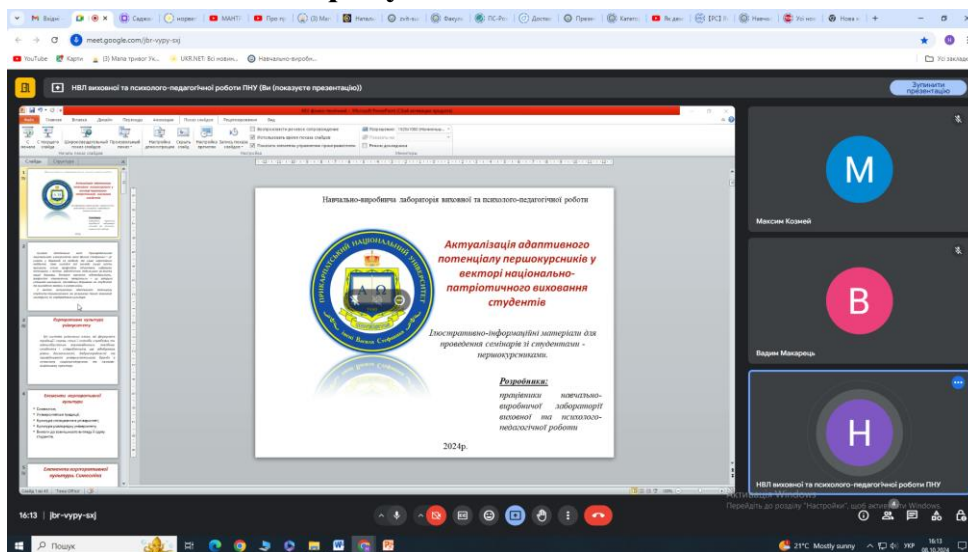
meet.google.com/jbr-vypy-sxj

YouTube Карти (3) Мапа тривог Ук... UKR.NET: Всі новин... Навчально-виробн...

НВЛ виховної та психолого-педагогічної роботи ПНУ (Ви (показуєте презентацію))

Зупинити презентацію

Навчально-виробнича лабораторія виховної та психолого-педагогічної роботи

Актуалізація адаптивного потенціалу першокурсників у векторі національно-патріотичного виховання студентів

Ілюстративно-інформаційні матеріали для проведення семінарів зі студентами - першокурсниками.

Розробники:

працівники навчально-виробничої лабораторії виховної та психолого-педагогічної роботи

2024р.

Прикарпатський національний університет імені Василя Стефаника

Максим Козней

Вадим Макарець

НВЛ виховної та психолого-педагогічної роботи ПНУ

M

B

H

16:13 | jbr-vypy-sxj

Активація Windows
Перейдіть до розділу "Настройки", щоб активувати Windows.

Пошук

21°C Mostly sunny

УКР

16:13